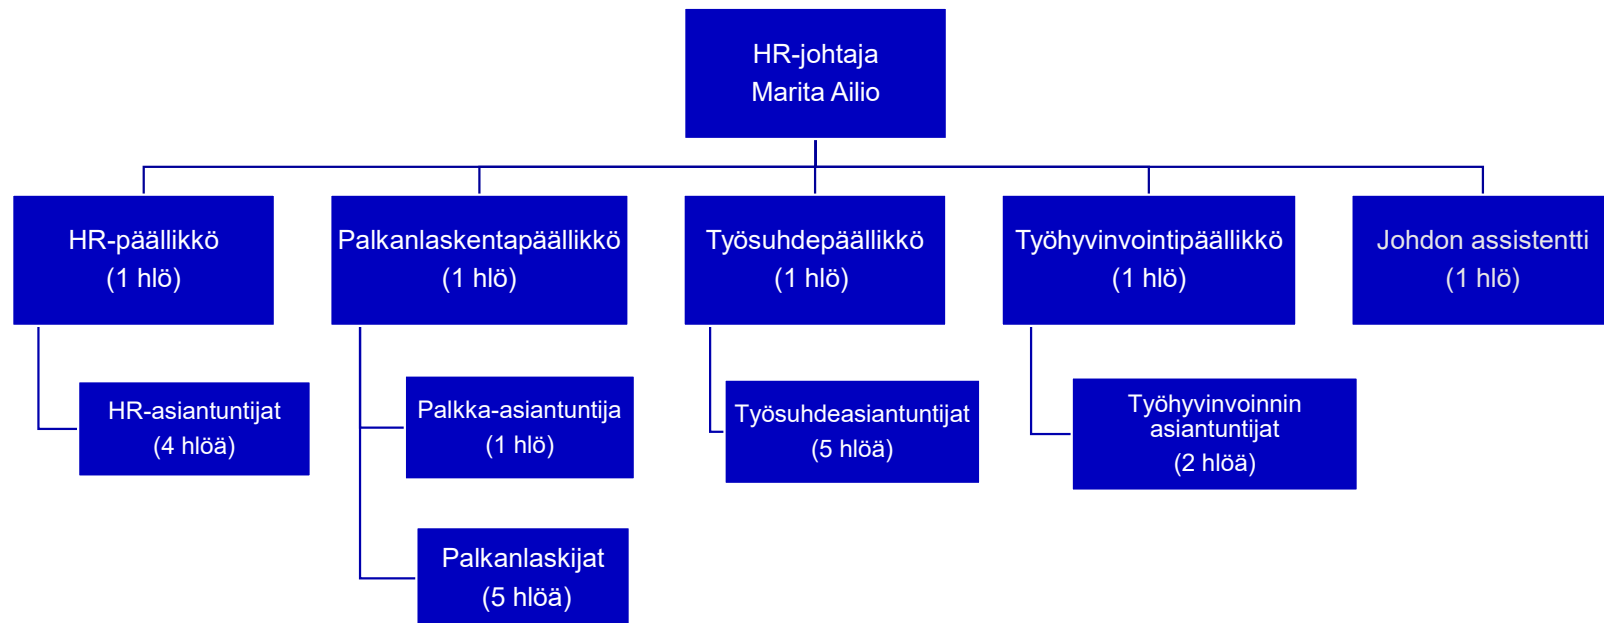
HR-johtaja
Marita Ailio

HR-päällikkö
(1 hlö)

Palkanlaskentapäällikkö
(1 hlö)

Työsuhdepäällikkö
(1 hlö)

Työhyvinvointipäällikkö
(1 hlö)

Johdon assistentti
(1 hlö)

HR-asiantuntijat
(4 hlöä)

Palkka-asiantuntija
(1 hlö)

Palkanlaskijat
(5 hlöä)

Työsuhdeasiantuntijat
(5 hlöä)

Työhyvinvoinnin asiantuntijat
(2 hlöä)